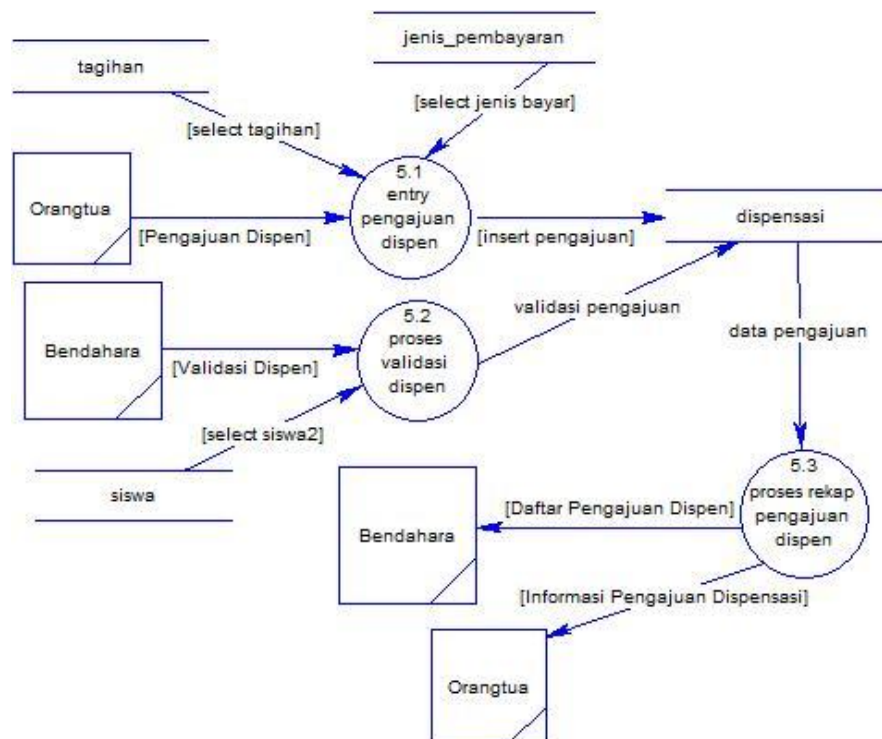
jenis_pembayaran

tagihan

[select jenis bayar]

[select tagihan]

Orangtua

[Pengajuan Dispen]

5.1
entry
pengajuan
dispen

[insert pengajuan]

dispensasi

Bendahara

[Validasi Dispen]

5.2
proses
validasi
dispen

validasi pengajuan

data pengajuan

[select siswa2]

siswa

Bendahara

[Daftar Pengajuan Dispen]

5.3
proses rekap
pengajuan
dispen

[Informasi Pengajuan Dispensasi]

Orangtua